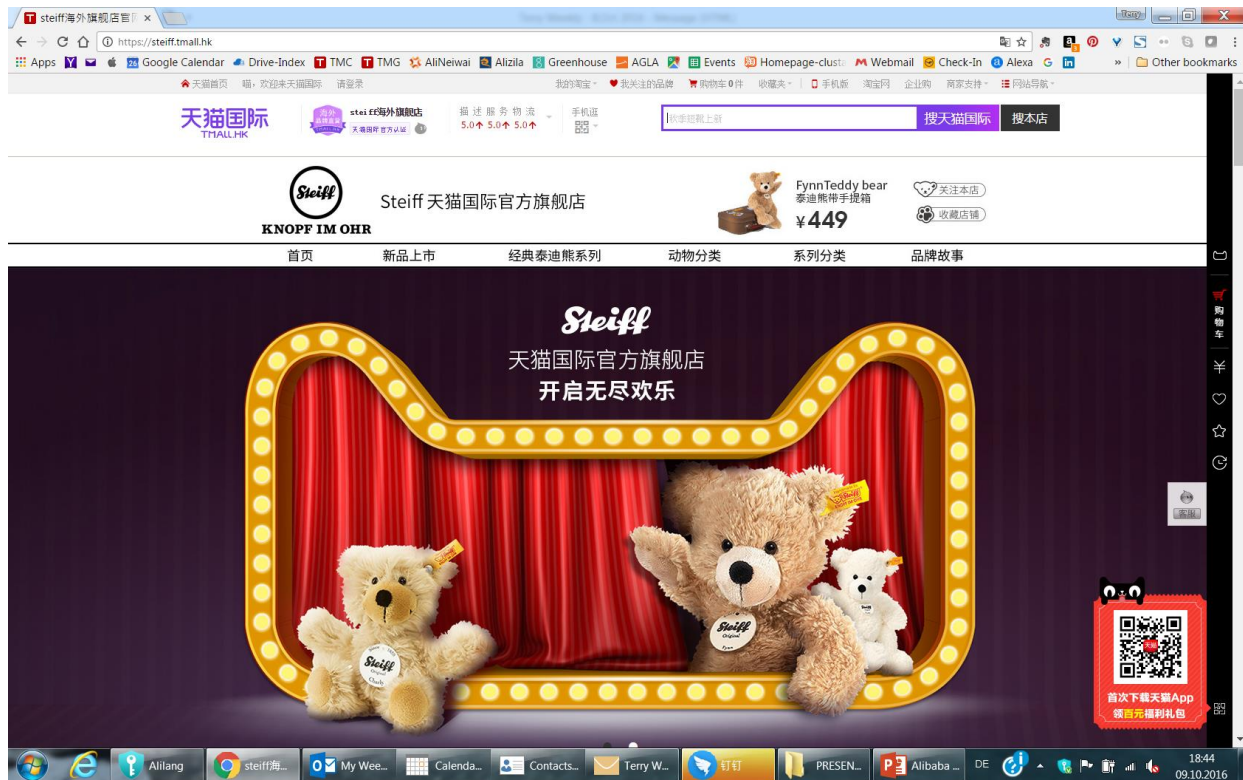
steiff海外旗舰店官 ×

Terry

https://steiff.tmall.hk

Apps Google Calendar Drive-Index TMC TMG AliNeiwai Alizila Greenhouse AGLA Events Homepage-clust Webmail Check-In Alexa Other bookmarks

天猫首页 喵，欢迎来天猫国际 请登录 我的淘宝 我关注的品牌 购物车0件 收藏夹 手机版 淘宝网 企业购 商家支持 网站导航

天猫国际 TMALL.HK

steiff海外旗舰店 天猫国际官方认证

描述 服务 物流 5.0 5.0 5.0

手机逛

秋季短靴上新

搜天猫国际 搜本店

Steiff KNOPF IM OHR

Steiff 天猫国际官方旗舰店

FynnTeddy bear 泰迪熊带手提箱 ¥449

关注本店 收藏店铺

首页 新品上市 经典泰迪熊系列 动物分类 系列分类 品牌故事

Steiff

天猫国际官方旗舰店

开启无尽欢乐

购物车

客服

首次下载天猫App 领百元福利礼包

Alilang steiff海... My Wee... Calenda... Contacts... Terry W... 钉钉 PRESEN... Alibaba ... DE 18:44 09.10.2016